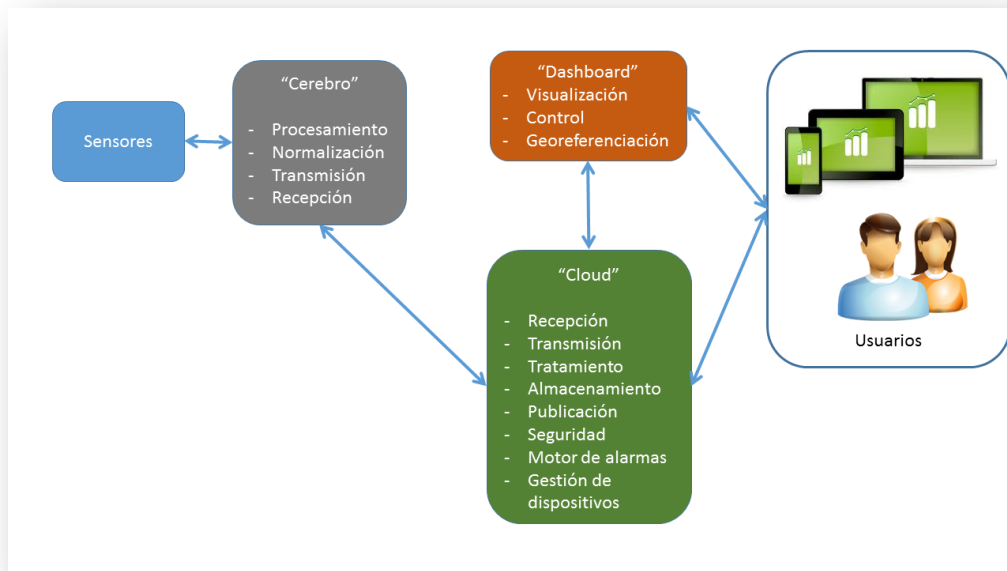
Sensores

“Cerebro”
- Procesamiento
- Normalización
- Transmisión
- Recepción

“Dashboard”
- Visualización
- Control
- Georeferenciación

“Cloud”
- Recepción
- Transmisión
- Tratamiento
- Almacenamiento
- Publicación
- Seguridad
- Motor de alarmas
- Gestión de dispositivos

Usuarios